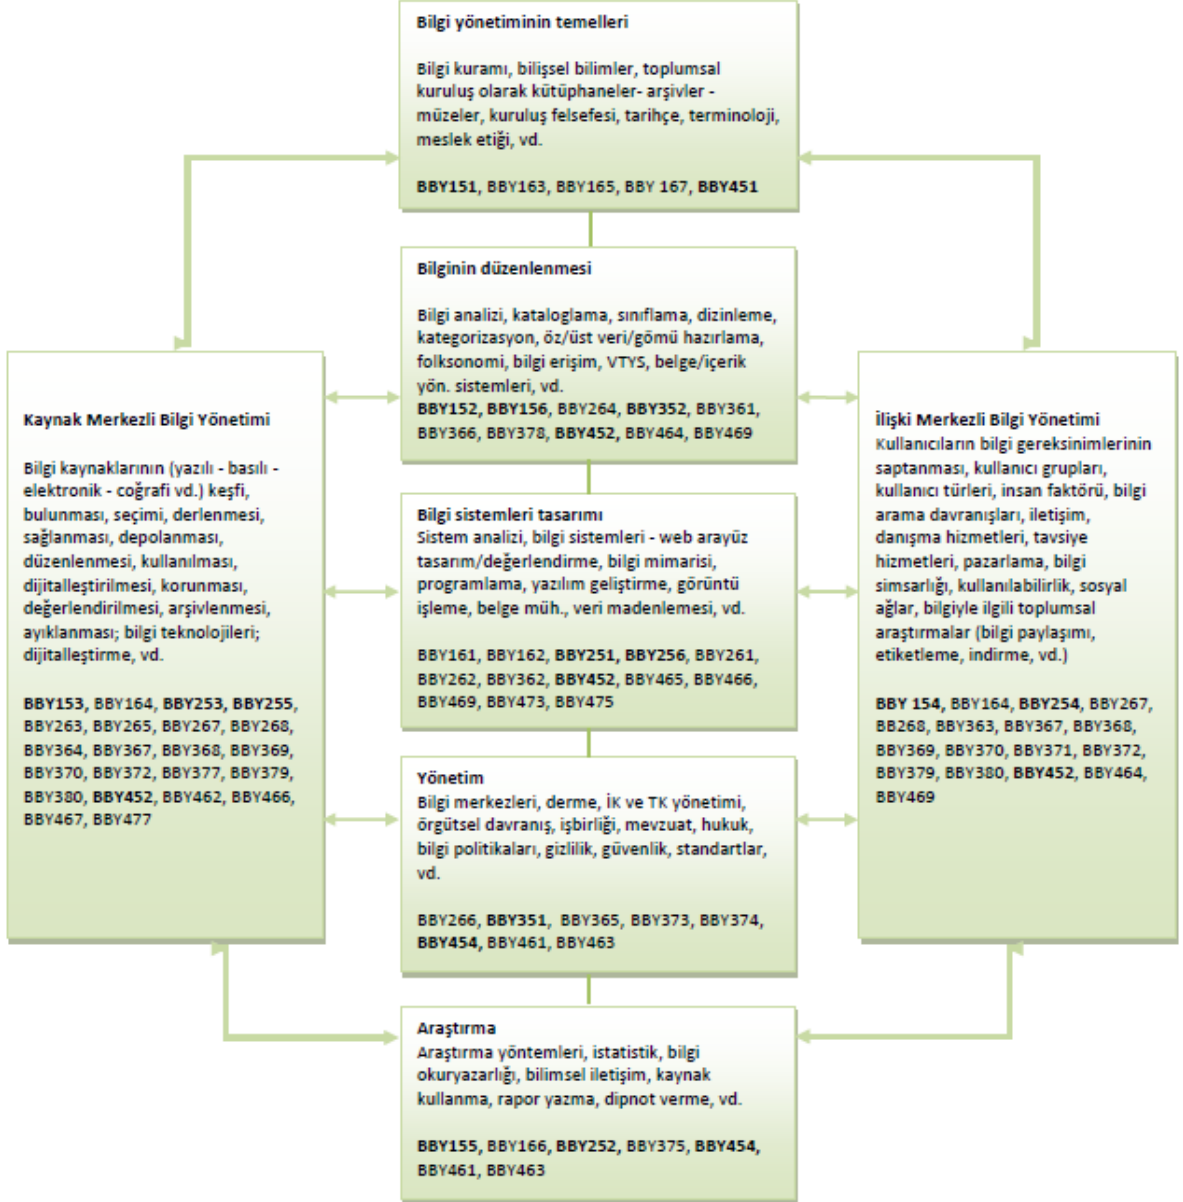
Bilgi yönetiminin temelleri

Bilgi kuramı, bilişsel bilimler, toplumsal kuruluş olarak kütüphaneler- arşivler - müzeler, kuruluş felsefesi, tarihçe, terminoloji, meslek etiği, vd.

BBY151, BBY163, BBY165, BBY 167, BBY451

Bilginin düzenlenmesi

Bilgi analizi, kataloglama, sınıflama, dizinleme, kategorizasyon, öz/üst veri/gömü hazırlama, folksonomi, bilgi erişim, VTYS, belge/içerik yön. sistemleri, vd.
BBY152, BBY156, BBY264, BBY352, BBY361, BBY366, BBY378, BBY452, BBY464, BBY469

Bilgi sistemleri tasarımı
Sistem analizi, bilgi sistemleri - web arayüz tasarım/değerlendirme, bilgi mimarisi, programlama, yazılım geliştirme, görüntü işleme, belge müh., veri madenlemesi, vd.

BBY161, BBY162, BBY251, BBY256, BBY261, BBY262, BBY362, BBY452, BBY465, BBY466, BBY469, BBY473, BBY475

Yönetim
Bilgi merkezleri, derme, İK ve TK yönetimi, örgütsel davranış, işbirliği, mevzuat, hukuk, bilgi politikaları, gizlilik, güvenlik, standartlar, vd.

BBY266, BBY351, BBY365, BBY373, BBY374, BBY454, BBY461, BBY463

Araştırma
Araştırma yöntemleri, istatistik, bilgi okuryazarlığı, bilimsel iletişim, kaynak kullanma, rapor yazma, dipnot verme, vd.

BBY155, BBY166, BBY252, BBY375, BBY454, BBY461, BBY463

Kaynak Merkezli Bilgi Yönetimi

Bilgi kaynaklarının (yazılı - basılı - elektronik - coğrafi vd.) keşfi, bulunması, seçimi, derlenmesi, sağlanması, depolanması, düzenlenmesi, kullanılması, dijitalleştirilmesi, korunması, değerlendirilmesi, arşivlenmesi, ayıklanması; bilgi teknolojileri; dijitalleştirme, vd.

BBY153, BBY164, BBY253, BBY255, BBY263, BBY265, BBY267, BBY268, BBY364, BBY367, BBY368, BBY369, BBY370, BBY372, BBY377, BBY379, BBY380, BBY452, BBY462, BBY466, BBY467, BBY477

İlişki Merkezli Bilgi Yönetimi
Kullanıcıların bilgi gereksinimlerinin saptanması, kullanıcı grupları, kullanıcı türleri, insan faktörü, bilgi arama davranışları, iletişim, danışma hizmetleri, tavsiye hizmetleri, pazarlama, bilgi simsarlığı, kullanılabilirlik, sosyal ağlar, bilgiyle ilgili toplumsal araştırmalar (bilgi paylaşımı, etiketleme, indirme, vd.)

BBY 154, BBY164, BBY254, BBY267, BB268, BBY363, BBY367, BBY368, BBY369, BBY370, BBY371, BBY372, BBY379, BBY380, BBY452, BBY464, BBY469